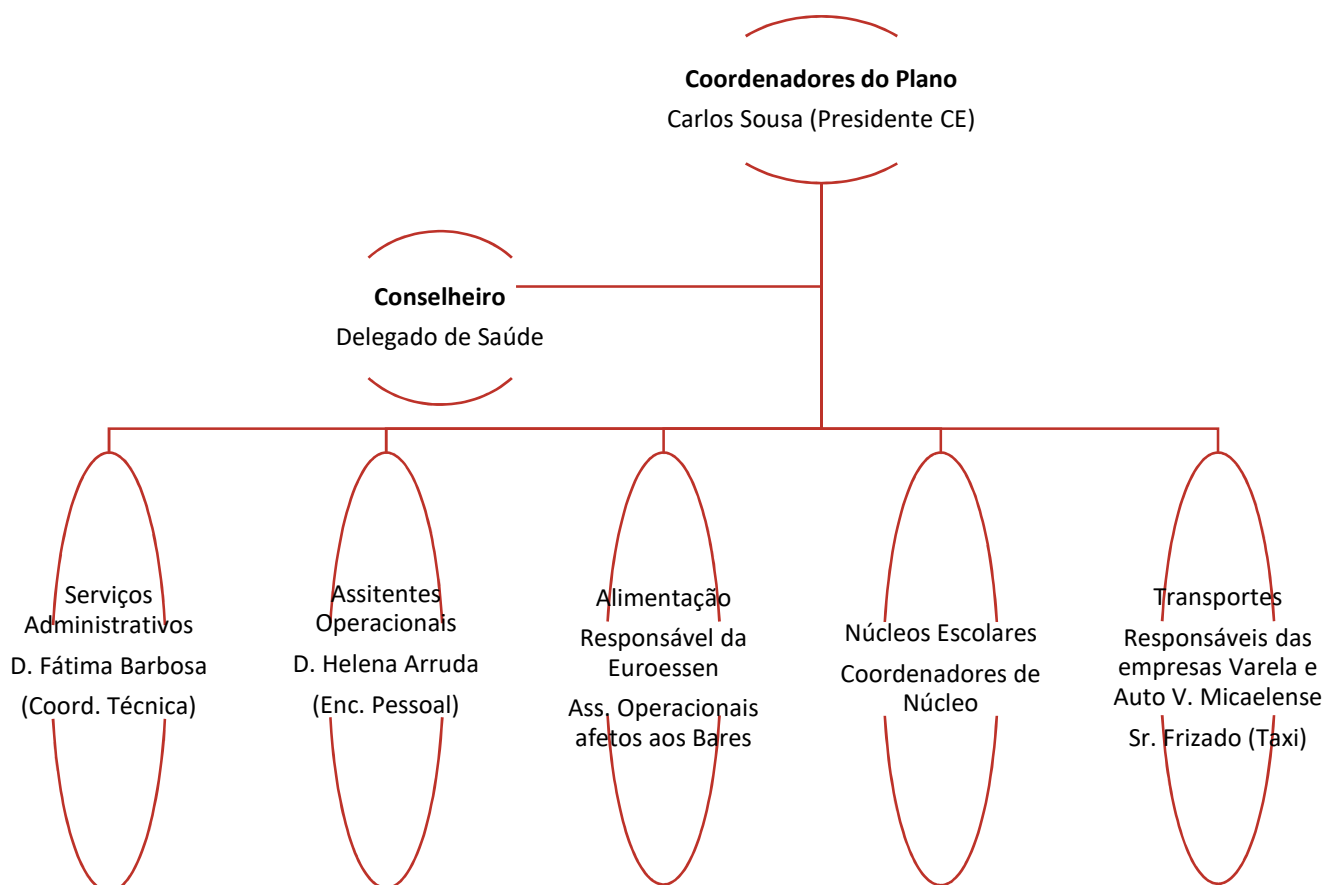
**Coordenadores do Plano**
Carlos Sousa (Presidente CE)

**Conselheiro**
Delegado de Saúde

Serviços Administrativos
D. Fátima Barbosa
(Coord. Técnica)

Assitentes Operacionais
D. Helena Arruda
(Enc. Pessoal)

Alimentação
Responsável da Euroessen
Ass. Operacionais afetos aos Bares

Núcleos Escolares
Coordenadores de Núcleo

Transportes
Responsáveis das empresas Varela e Auto V. Micaelense
Sr. Frizado (Taxi)